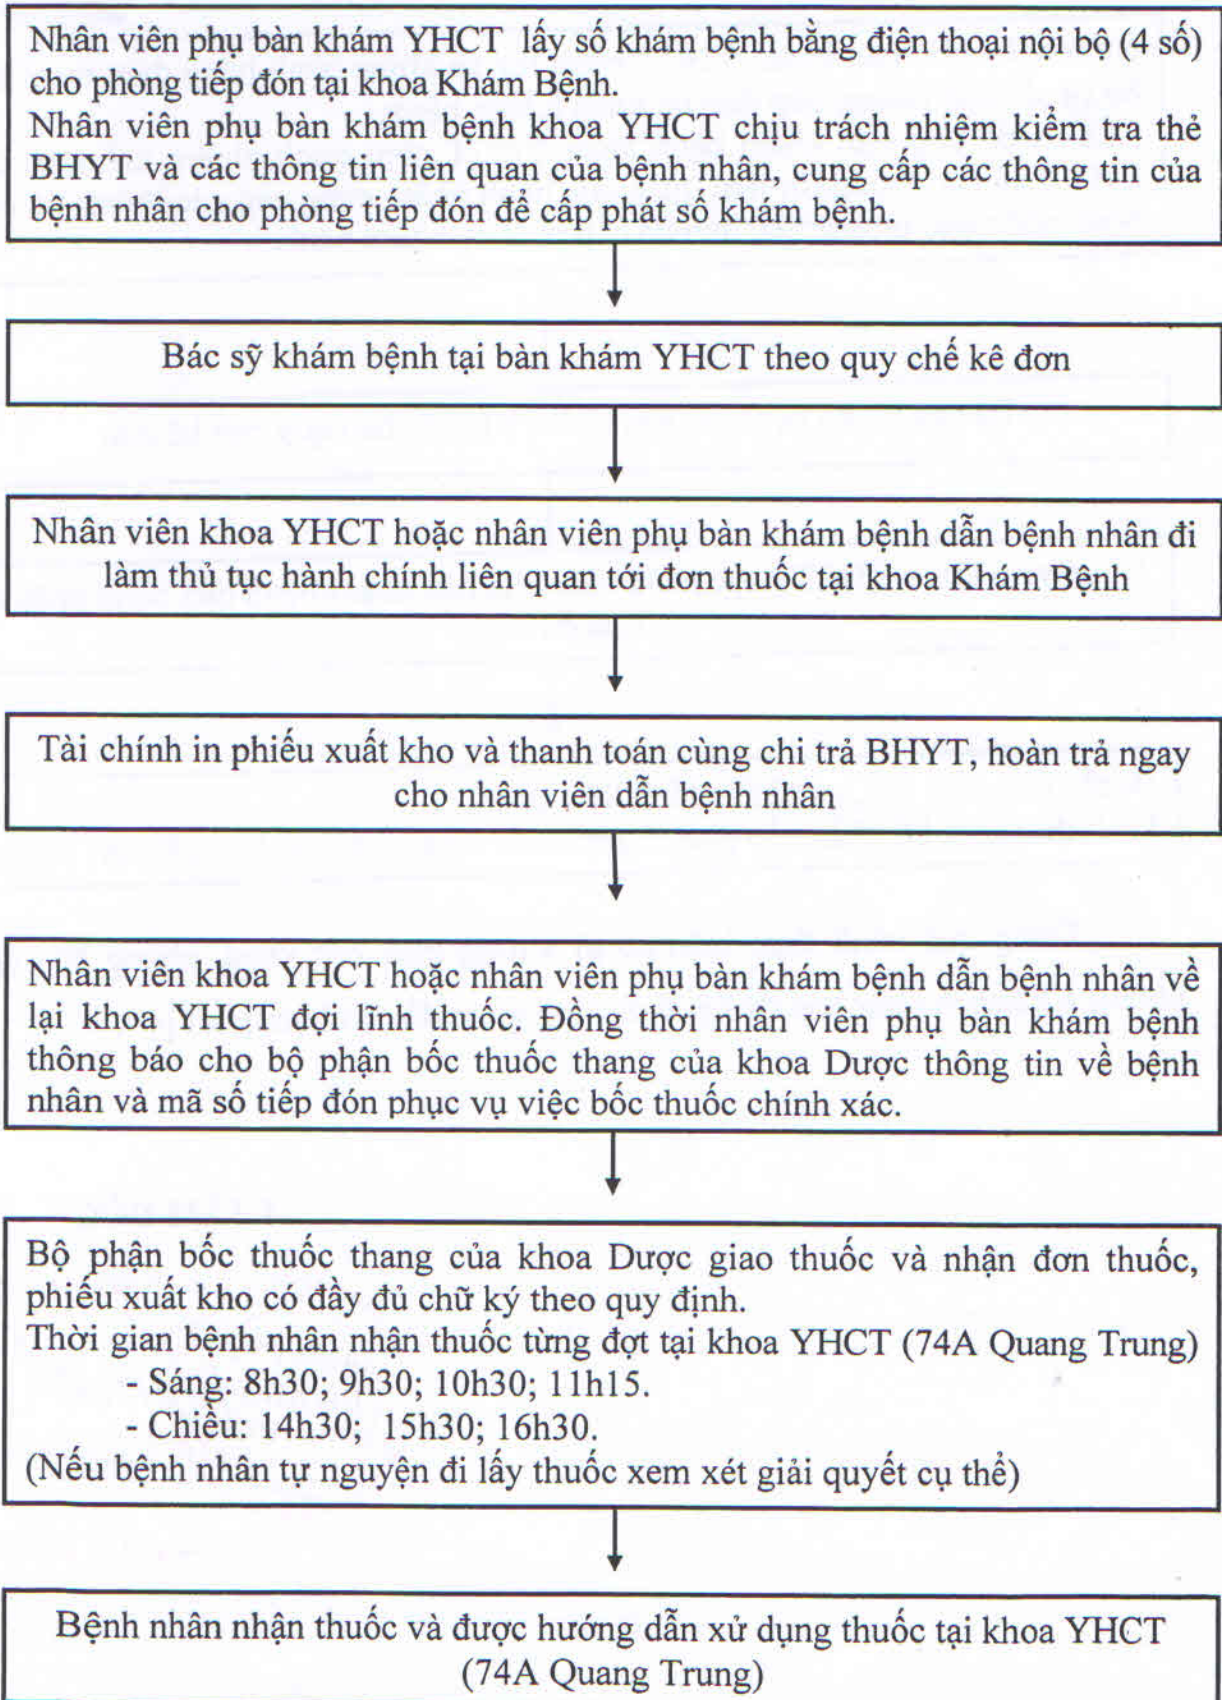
Nhân viên phụ bàn khám YHCT lấy số khám bệnh bằng điện thoại nội bộ (4 số) cho phòng tiếp đón tại khoa Khám Bệnh.
Nhân viên phụ bàn khám bệnh khoa YHCT chịu trách nhiệm kiểm tra thẻ BHYT và các thông tin liên quan của bệnh nhân, cung cấp các thông tin của bệnh nhân cho phòng tiếp đón để cấp phát số khám bệnh.

Bác sỹ khám bệnh tại bàn khám YHCT theo quy chế kê đơn

Nhân viên khoa YHCT hoặc nhân viên phụ bàn khám bệnh dẫn bệnh nhân đi làm thủ tục hành chính liên quan tới đơn thuốc tại khoa Khám Bệnh

Tài chính in phiếu xuất kho và thanh toán cùng chi trả BHYT, hoàn trả ngay cho nhân viên dẫn bệnh nhân

Nhân viên khoa YHCT hoặc nhân viên phụ bàn khám bệnh dẫn bệnh nhân về lại khoa YHCT đợi lĩnh thuốc. Đồng thời nhân viên phụ bàn khám bệnh thông báo cho bộ phận bốc thuốc thang của khoa Dược thông tin về bệnh nhân và mã số tiếp đón phục vụ việc bốc thuốc chính xác.

Bộ phận bốc thuốc thang của khoa Dược giao thuốc và nhận đơn thuốc, phiếu xuất kho có đầy đủ chữ ký theo quy định.
Thời gian bệnh nhân nhận thuốc từng đợt tại khoa YHCT (74A Quang Trung)
- Sáng: 8h30; 9h30; 10h30; 11h15.
- Chiều: 14h30; 15h30; 16h30.
(Nếu bệnh nhân tự nguyện đi lấy thuốc xem xét giải quyết cụ thể)

Bệnh nhân nhận thuốc và được hướng dẫn xử dụng thuốc tại khoa YHCT (74A Quang Trung)